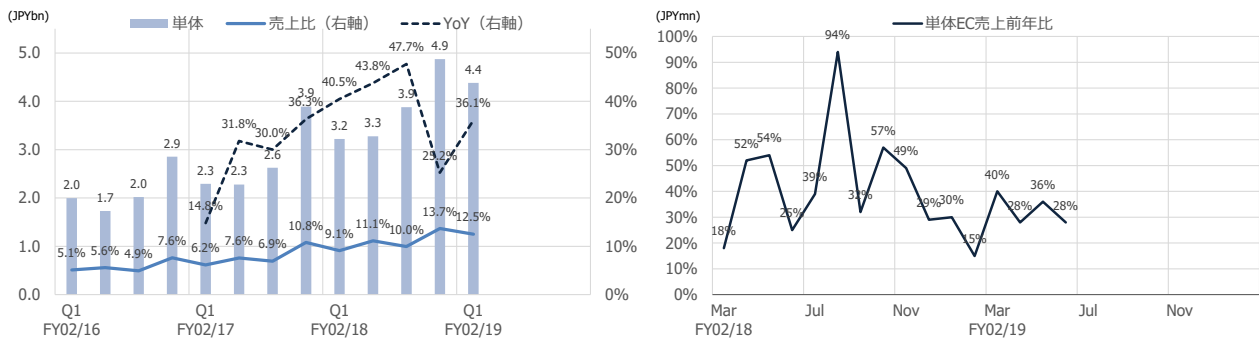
(JPYbn)

単体 売上比（右軸） YoY（右軸）

5.0
4.0
3.0
2.0
1.0
0.0

50%
40%
30%
20%
10%
0%

2.0 1.7 2.0 2.9 2.3 2.3 2.6 3.9 3.2 3.3 3.9 4.9 4.4

5.1% 5.6% 4.9% 7.6% 6.2% 7.6% 6.9% 10.8% 9.1% 11.1% 10.0% 13.7% 12.5%

14.8% 31.8% 30.0% 36.3% 40.5% 43.8% 47.7% 25.2% 36.1%

Q1 FY02/16
Q1 FY02/17
Q1 FY02/18
Q1 FY02/19

(JPYmn)

単体EC売上前年比

100%
90%
80%
70%
60%
50%
40%
30%
20%
10%
0%

18% 52% 54% 25% 39% 94% 32% 57% 49% 29% 30% 15% 40% 28% 36% 28%

Mar FY02/18
Jul
Nov
Mar FY02/19
Jul
Nov